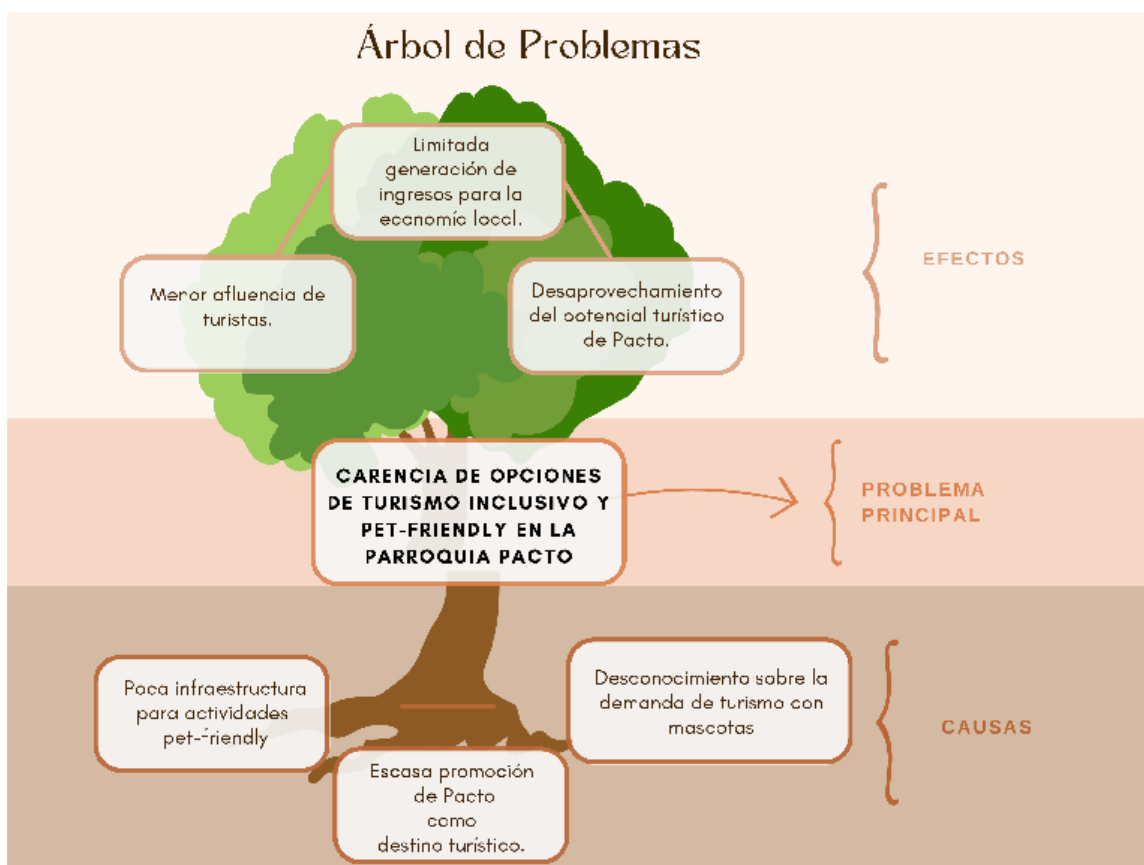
Árbol de Problemas

Limitada generación de ingresos para la economía local.

Menor afluencia de turistas.

Desaprovechamiento del potencial turístico de Pacto.

EFECTOS

CARENCIA DE OPCIONES DE TURISMO INCLUSIVO Y PET-FRIENDLY EN LA PARROQUIA PACTO

PROBLEMA PRINCIPAL

Poca infraestructura para actividades pet-friendly

Desconocimiento sobre la demanda de turismo con mascotas

CAUSAS

Escasa promoción de Pacto como destino turístico.